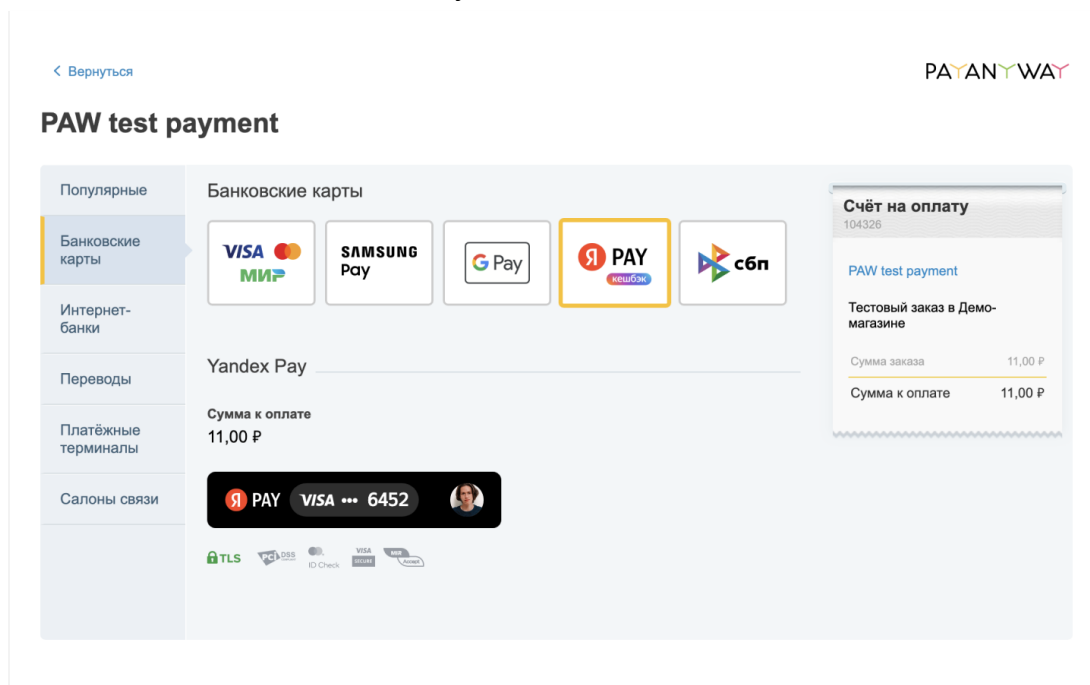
< Вернуться

PAYANYWAY

PAW test payment

Популярные

Банковские карты

Интернет-банки

Переводы

Платёжные терминалы

Салоны связи

Банковские карты

VISA МИР

SAMSUNG Pay

G Pay

Я PAY кешбэк

сбп

Yandex Pay

Сумма к оплате
11,00 ₽

Я PAY VISA ••• 6452

TLS PCI DSS ID Check VISA SECURE Accept

Счёт на оплату
104326

PAW test payment

Тестовый заказ в Демо-магазине

| Сумма заказа | 11,00 ₽ |
|---|---|
| Сумма к оплате | 11,00 ₽ |